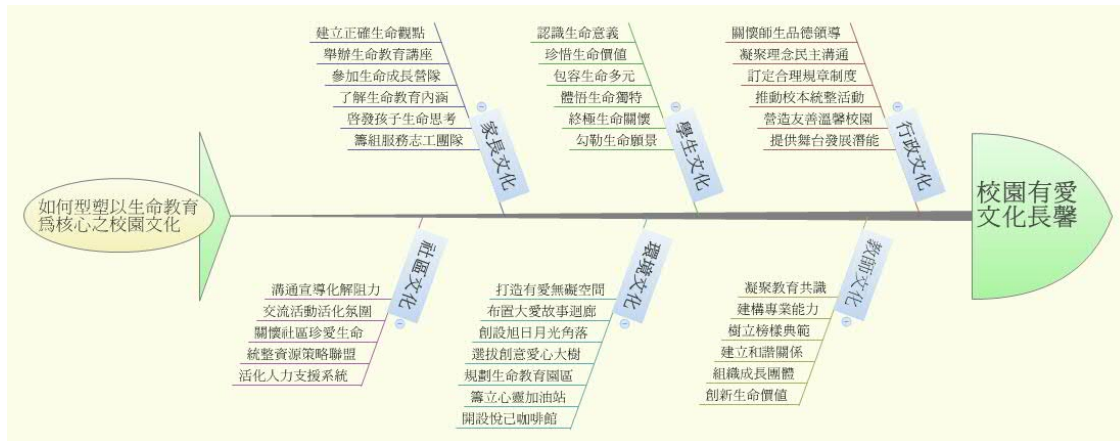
如何型塑以生命教育爲核心之校園文化

家長文化
建立正確生命觀點
舉辦生命教育講座
參加生命成長營隊
了解生命教育內涵
啓發孩子生命思考
籌組服務志工團隊

學生文化
認識生命意義
珍惜生命價值
包容生命多元
體悟生命獨特
終極生命關懷
勾勒生命願景

行政文化
關懷師生品德領導
凝聚理念民主溝通
訂定合理規章制度
推動校本統整活動
營造友善溫馨校園
提供舞台發展潛能

校園有愛文化長馨

社區文化
溝通宣導化解阻力
交流活動活化氛圍
關懷社區珍愛生命
統整資源策略聯盟
活化人力支援系統

環境文化
打造有愛無礙空間
布置大愛故事迴廊
創設旭日月光角落
選拔創意愛心大樹
規劃生命教育園區
築立心靈加油站
開設悅己咖啡館

教師文化
凝聚教育共識
建構專業能力
樹立榜樣典範
建立和諧關係
組織成長團體
創新生命價值